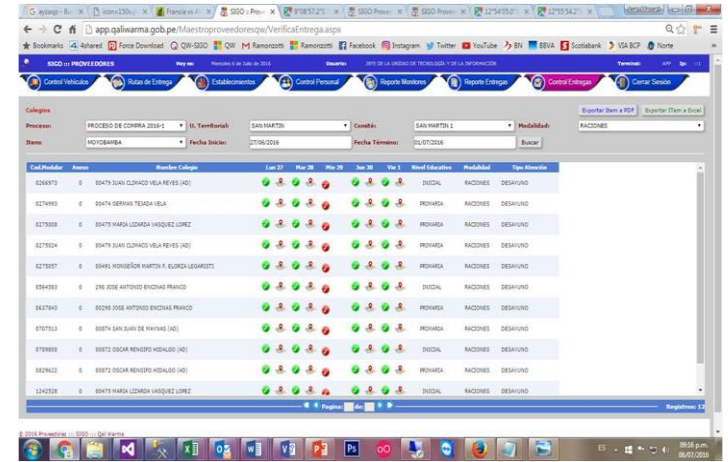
G eyzago - B... × | icon+150x... × | Francia vs A... × | SISO :: Prov × | 9°08'57.2"S × | SISO Prove × | SISO Prove × | 12°54'05.0" × | 12°55'54.2" ×

app.qaliwarma.gob.pe/Maestroproveedoresqw/VerificaEntrega.aspx

Bookmarks | 4shared | Force Download | QW-SISO | QW | Ramonzotti | Ramonzotti | Facebook | Instagram | Twitter | YouTube | BN | BBVA | Scotiabank | VIA BCP | Norte

SISO :: PROVEEDORES | Hoy es: Miercoles 6 de Julio de 2016 | Usuario: JEFE DE LA UNIDAD DE TECNOLOGÍA Y DE LA INFORMACIÓN | Terminal: APP

Control Vehículos | Rutas de Entrega | Establecimientos | Control Personal | Reporte Monitores | Reporte Entregas | Control Entregas | Cerrar Sesión

Colegios

Exportar Item a PDF | Exportar ITem a Excel

Proceso: PROCESO DE COMPRA 2016-1 | U. Territorial: SAN MARTIN | Comité: SAN MARTIN 1 | Modalidad: RACIONES

Items: MOYOBAMBA | Fecha Inicio: 27/06/2016 | Fecha Término: 01/07/2016 | Buscar

| Cod.Modular | Anexo | Nombre Colegio | Lun 27 | Mar 28 | Mie 29 | Jue 30 | Vie 1 | Nivel Educativo | Modalidad | Tipo Atención |
|---|---|---|---|---|---|---|---|---|---|---|
| 0266973 | 0 | 00479 JUAN CLIMACO VELA REYES (AD) | | | | | | INICIAL | RACIONES | DESAYUNO |
| 0274993 | 0 | 00474 GERMAN TEJADA VELA | | | | | | PRIMARIA | RACIONES | DESAYUNO |
| 0275008 | 0 | 00475 MARIA LIZARDA VASQUEZ LOPEZ | | | | | | PRIMARIA | RACIONES | DESAYUNO |
| 0275024 | 0 | 00479 JUAN CLIMACO VELA REYES (AD) | | | | | | PRIMARIA | RACIONES | DESAYUNO |
| 0275057 | 0 | 00491 MONSEÑOR MARTIN F. ELORZA LEGARISTI | | | | | | PRIMARIA | RACIONES | DESAYUNO |
| 0564500 | 0 | 298 JOSE ANTONIO ENCINAS FRANCO | | | | | | INICIAL | RACIONES | DESAYUNO |
| 0637843 | 0 | 00298 JOSE ANTONIO ENCINAS FRANCO | | | | | | PRIMARIA | RACIONES | DESAYUNO |
| 0767513 | 0 | 00874 SAN JUAN DE MAYNAS (AD) | | | | | | PRIMARIA | RACIONES | DESAYUNO |
| 0789800 | 0 | 00872 OSCAR RENGIFO HIDALGO (AD) | | | | | | INICIAL | RACIONES | DESAYUNO |
| 0829622 | 0 | 00872 OSCAR RENGIFO HIDALGO (AD) | | | | | | PRIMARIA | RACIONES | DESAYUNO |
| 1242528 | 0 | 00475 MARIA LIZARDA VASQUEZ LOPEZ | | | | | | INICIAL | RACIONES | DESAYUNO |

Pagina: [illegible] de: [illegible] | Registros: 13

© 2016 Proveedores :: SISO :: Qali Warma

ES 09:16 p.m. 06/07/2016